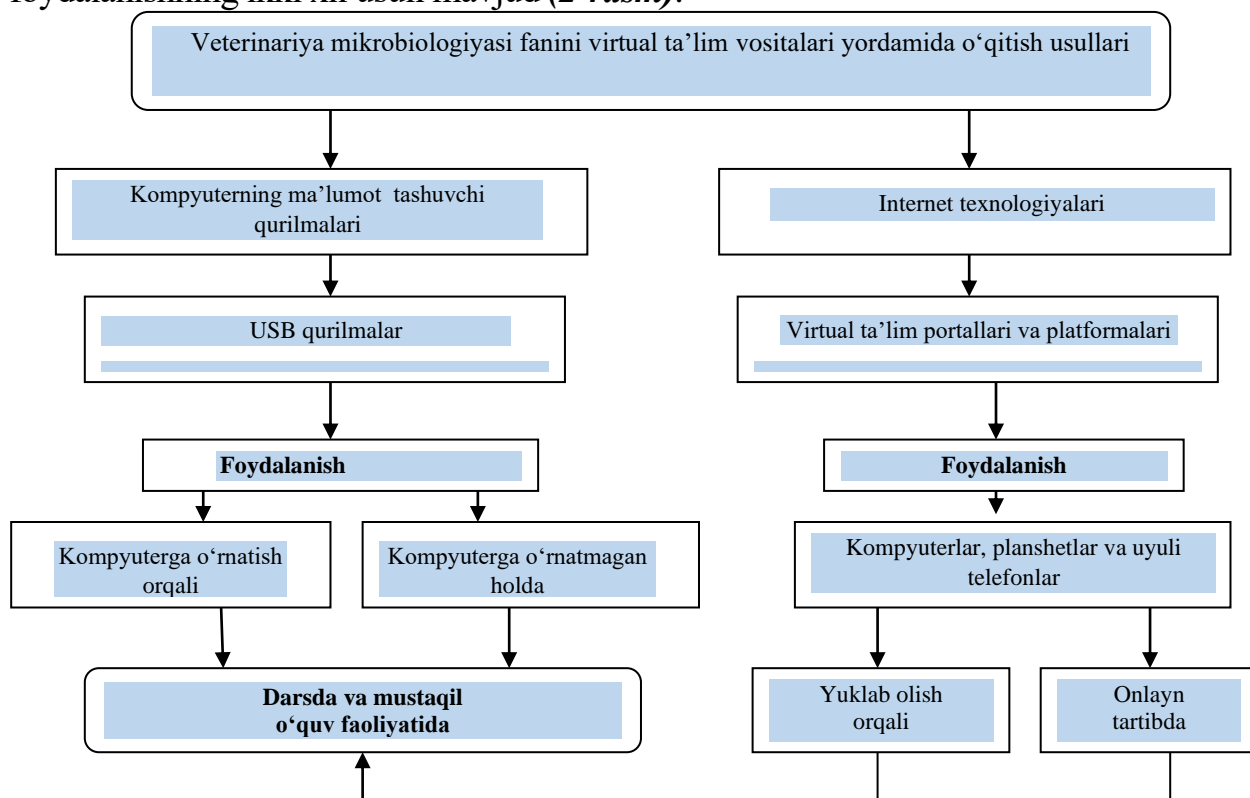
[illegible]

Veterinariya mikrobiologiyasi fanini virtual ta’lim vositalari yordamida o‘qitish usullari

Kompyuterning ma’lumot tashuvchi qurilmalari

Internet texnologiyalari

USB qurilmalar

Virtual ta’lim portallari va platformalari

Foydalanish

Foydalanish

Kompyuterga o‘rnatish orqali

Kompyuterga o‘rnatmagan holda

Kompyuterlar, planshetlar va uyuli telefonlar

Darsda va mustaqil o‘quv faoliyatida

Yuklab olish orqali

Onlayn tartibda